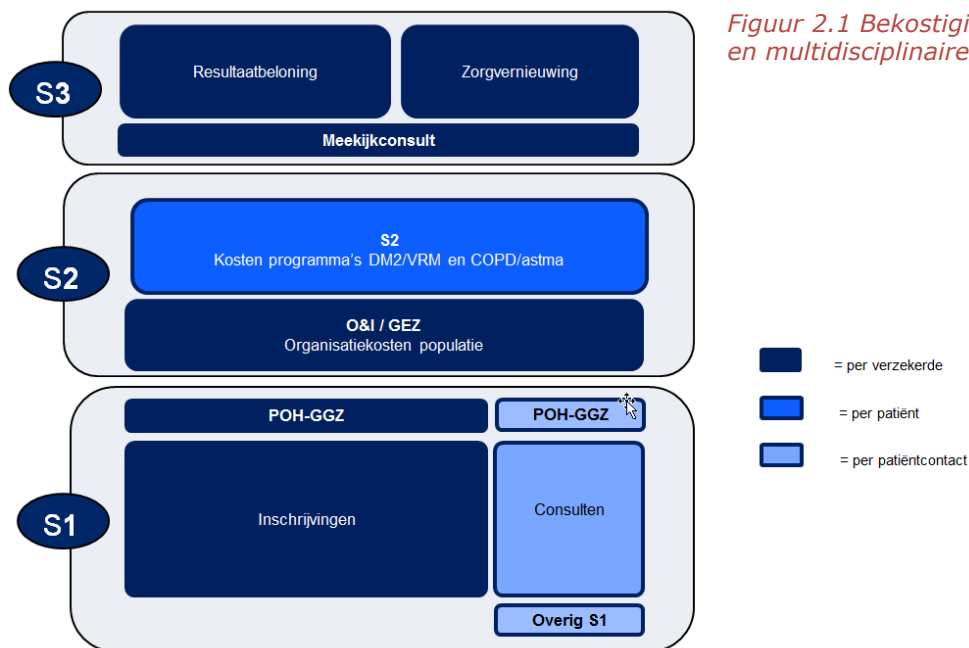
Figuur 2.1 Bekostigi
en multidisciplinaire

S3

Resultaatbeloning

Zorgvernieuwing

Meekijkconsult

S2

S2
Kosten programma's DM2/VRM en COPD/astma

O&I / GEZ
Organisatiekosten populatie

S1

POH-GGZ

POH-GGZ

Inschrijvingen

Consulten

Overig S1

= per verzekerde

= per patiënt

= per patiëntcontact